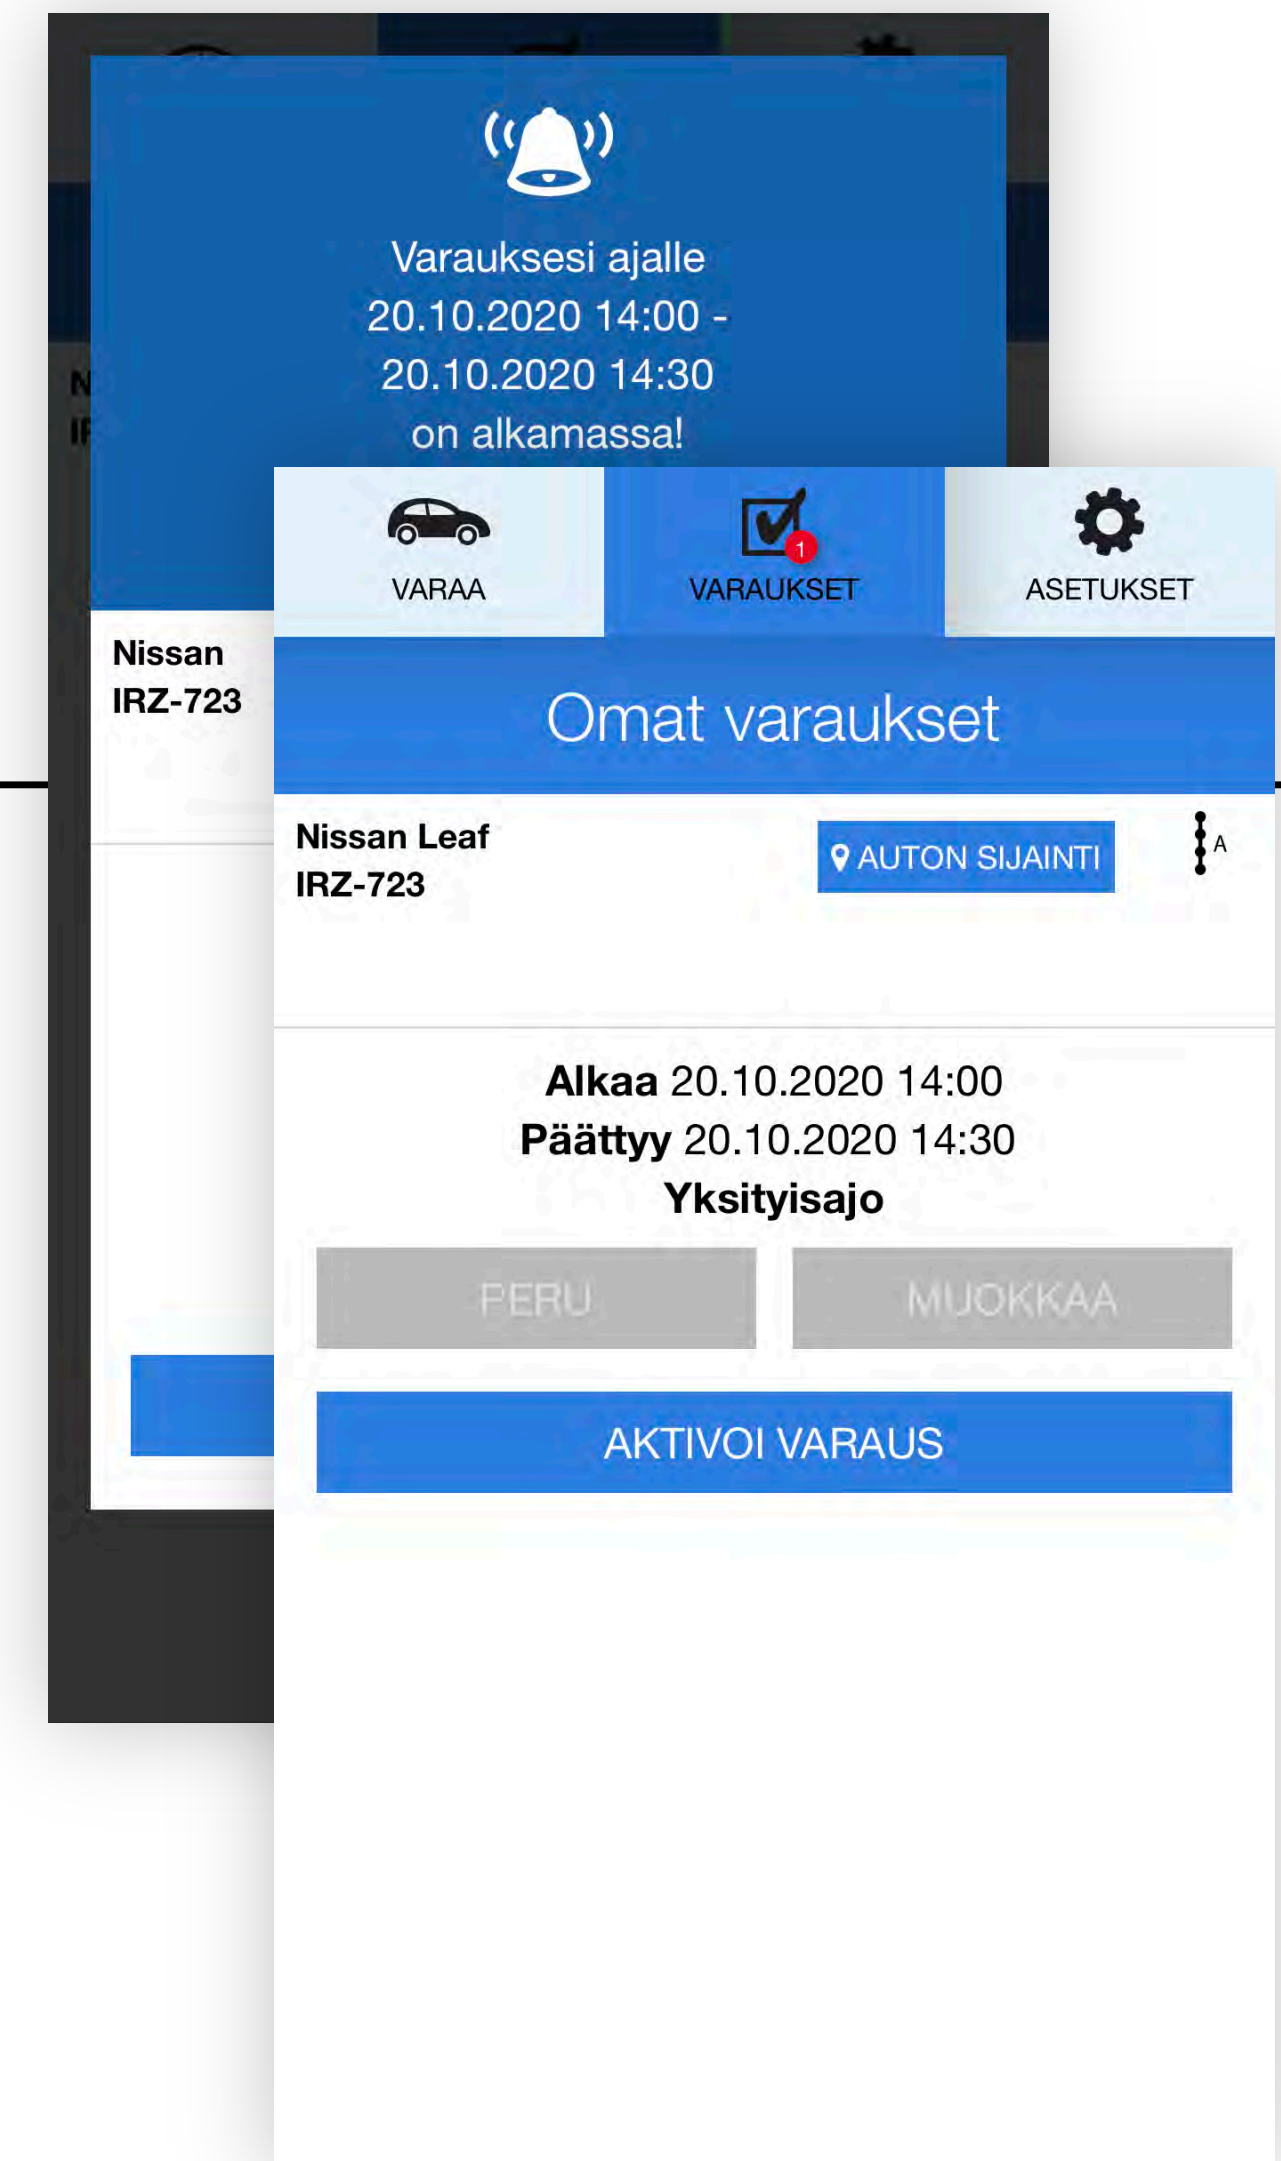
Varauksesi ajalle 20.10.2020 14:00 - 20.10.2020 14:30 on alkamassa!

N
IF

Nissan
IRZ-723

VARAA

1
VARAUKSET

ASETUKSET

Omat varaukset

Nissan Leaf
IRZ-723

AUTON SIJAINTI

A

**Alkaa** 20.10.2020 14:00
**Päättyy** 20.10.2020 14:30
**Yksityisajo**

PERU

MUOKKAA

AKTIVOI VARAUS